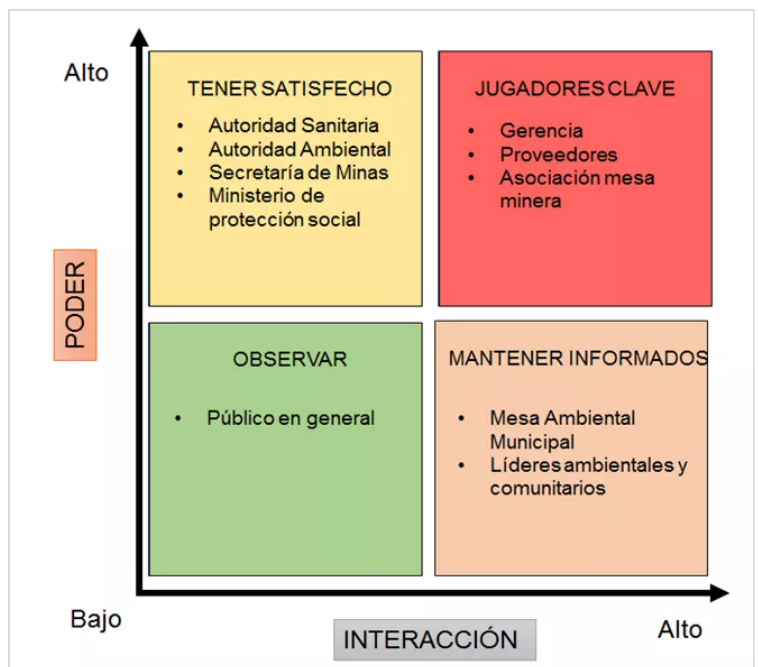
Alto

PODER

TENER SATISFECHO

- Autoridad Sanitaria
- Autoridad Ambiental
- Secretaría de Minas
- Ministerio de protección social

JUGADORES CLAVE

- Gerencia
- Proveedores
- Asociación mesa minera

OBSERVAR

- Público en general

MANTENER INFORMADOS

- Mesa Ambiental Municipal
- Líderes ambientales y comunitarios

Bajo

INTERACCIÓN

Alto